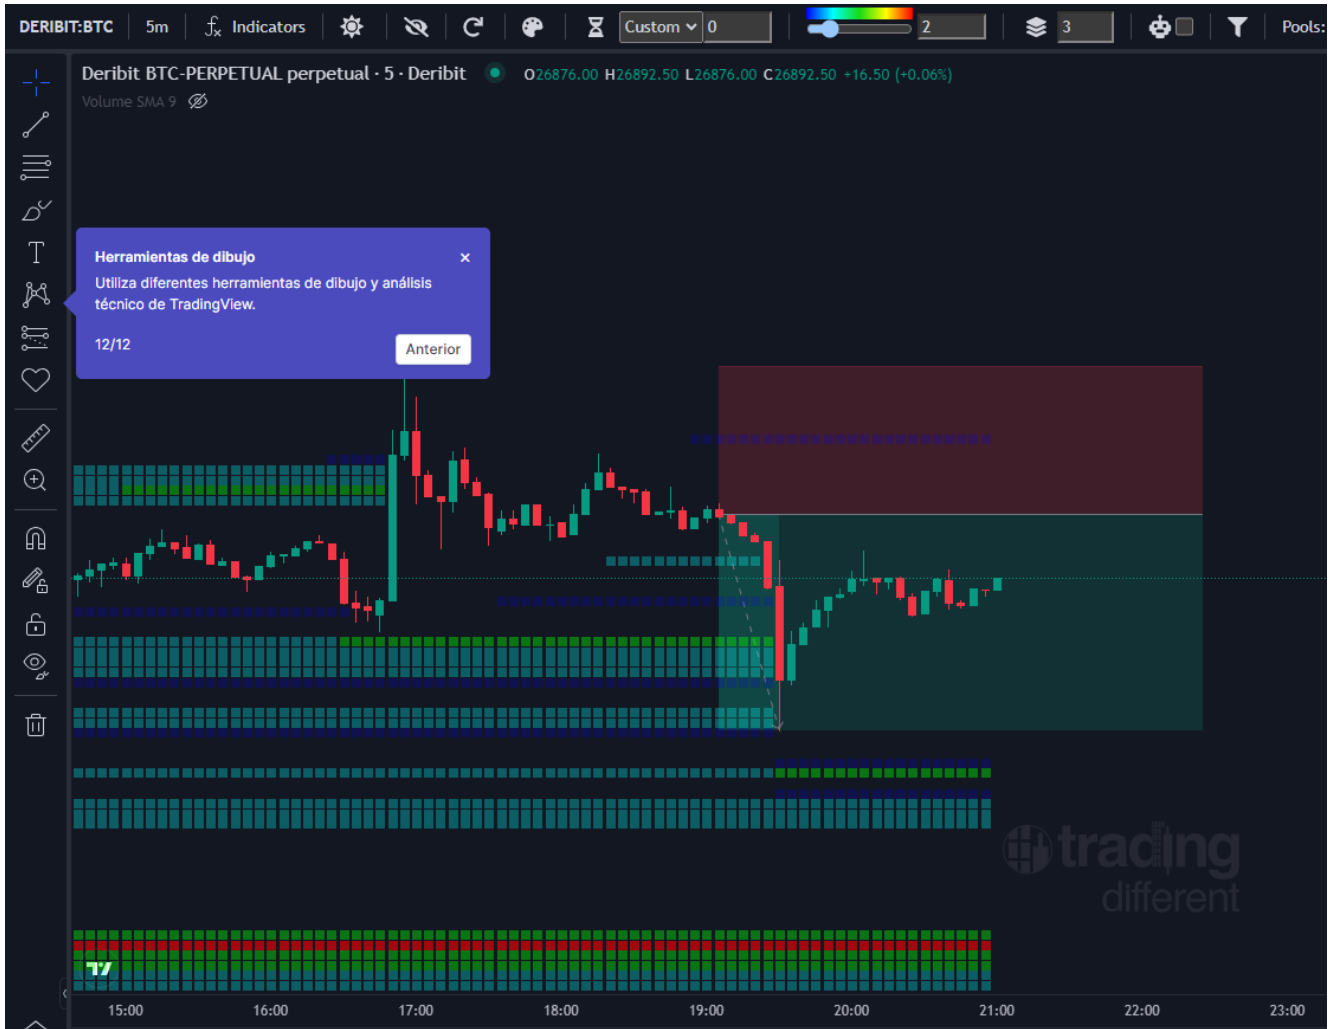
DERIBIT:BTC 5m Indicators Custom 0 2 3 Pools:

Deribit BTC-PERPETUAL perpetual · 5 · Deribit O26876.00 H26892.50 L26876.00 C26892.50 +16.50 (+0.06%)

Volume SMA 9

Herramientas de dibujo

Utiliza diferentes herramientas de dibujo y análisis técnico de TradingView.

12/12

Anterior

trading different

15:00 16:00 17:00 18:00 19:00 20:00 21:00 22:00 23:00